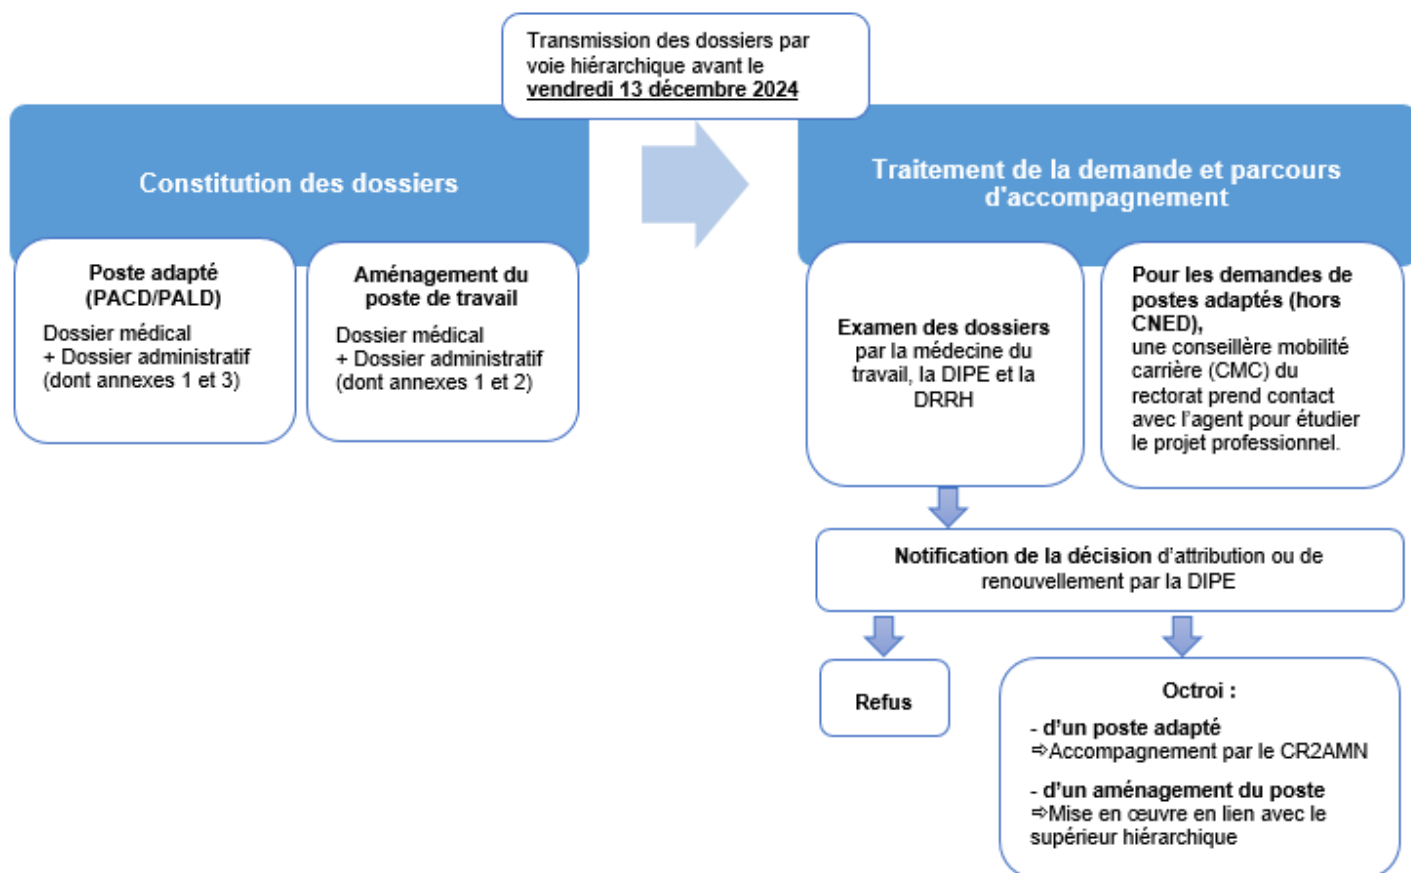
Transmission des dossiers par voie hiérarchique avant le vendredi 13 décembre 2024

Constitution des dossiers

Poste adapté (PACD/PALD)
Dossier médical
+ Dossier administratif (dont annexes 1 et 3)

Aménagement du poste de travail
Dossier médical
+ Dossier administratif (dont annexes 1 et 2)

Traitement de la demande et parcours d'accompagnement

Examen des dossiers par la médecine du travail, la DIPE et la DRRH

Pour les demandes de postes adaptés (hors CNED), une conseillère mobilité carrière (CMC) du rectorat prend contact avec l'agent pour étudier le projet professionnel.

Notification de la décision d'attribution ou de renouvellement par la DIPE

Refus

Octroi :
- d'un poste adapté
⇨Accompagnement par le CR2AMN
- d'un aménagement du poste
⇨Mise en œuvre en lien avec le supérieur hiérarchique